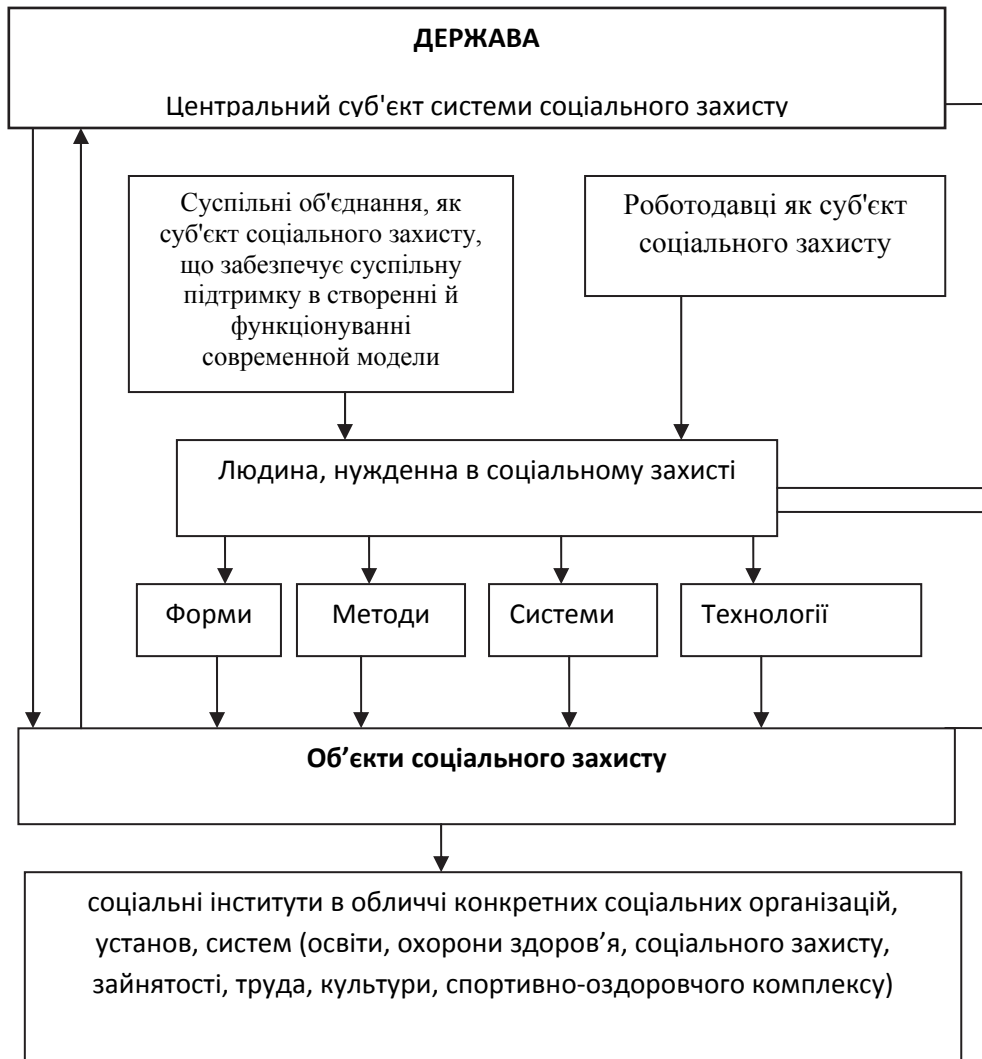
ДЕРЖАВА

Центральний суб'єкт системи соціального захисту

Суспільні об'єднання, як суб'єкт соціального захисту, що забезпечує суспільну підтримку в створенні й функціонуванні современной моделі

Роботодавці як суб'єкт соціального захисту

Людина, нужденна в соціальному захисті

Форми

Методи

Системи

Технології

Об'єкти соціального захисту

соціальні інститути в обличчі конкретних соціальних організацій, установ, систем (освіти, охорони здоров'я, соціального захисту, зайнятості, труда, культури, спортивно-оздоровчого комплексу)